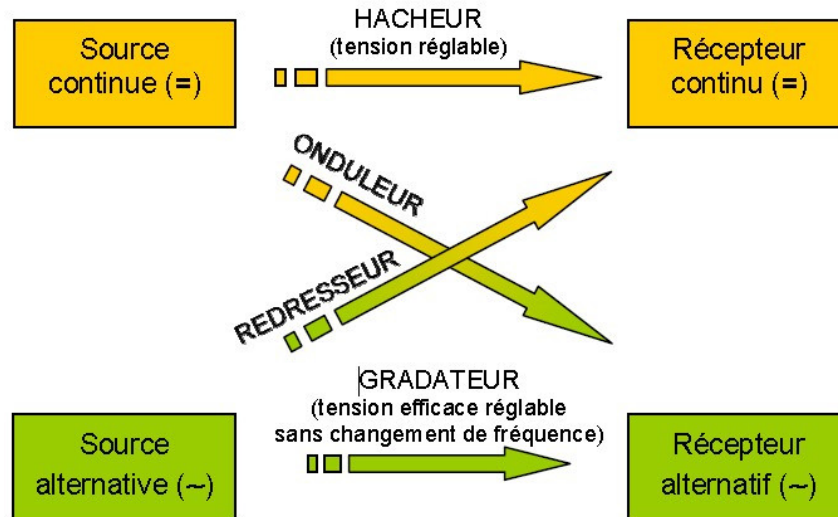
Source continue (=)

HACHEUR
(tension réglable)

Récepteur continu (=)

ONDULEUR

REDRESSEUR

GRADATEUR
(tension efficace réglable sans changement de fréquence)

Source alternative (~)

Récepteur alternatif (~)